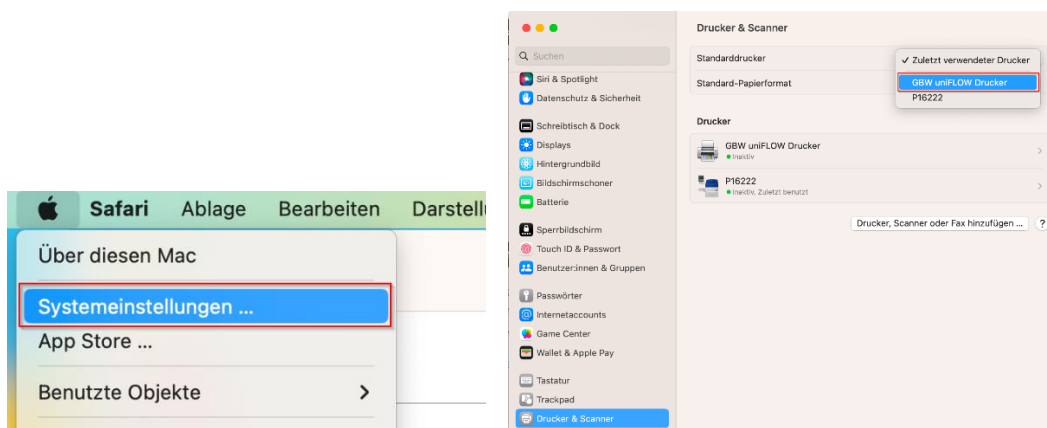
Safari Ablage Bearbeiten Darstell

Über diesen Mac

Systemeinstellungen ...

App Store ...

Benutzte Objekte >

Suchen

Siri & Spotlight

Datenschutz & Sicherheit

Schreibtisch & Dock

Displays

Hintergrundbild

Bildschirmschoner

Batterie

Sperrbildschirm

Touch ID & Passwort

Benutzer:innen & Gruppen

Passwörter

Internetaccounts

Game Center

Wallet & Apple Pay

Tastatur

Trackpad

Drucker & Scanner

Drucker & Scanner

Standarddrucker

✓ Zuletzt verwendeter Drucker

GBW uniFLOW Drucker

P16222

Standard-Papierformat

Drucker

GBW uniFLOW Drucker
Inaktiv

P16222
Inaktiv, Zuletzt benutzt

Drucker, Scanner oder Fax hinzufügen ...

?